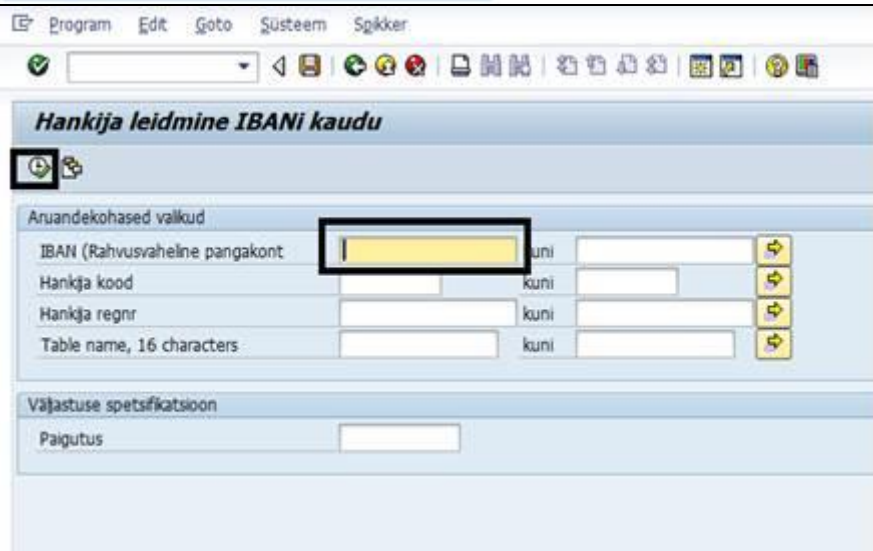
Program Edit Goto Süsteem Spikker

Hankija leidmine IBANi kaudu

Aruandekohased valikud

IBAN (Rahvusvaheline pangakont kuni
Hankija kood kuni
Hankija regnr kuni
Table name, 16 characters kuni

Väljastuse spetsifikatsioon

Paigutus